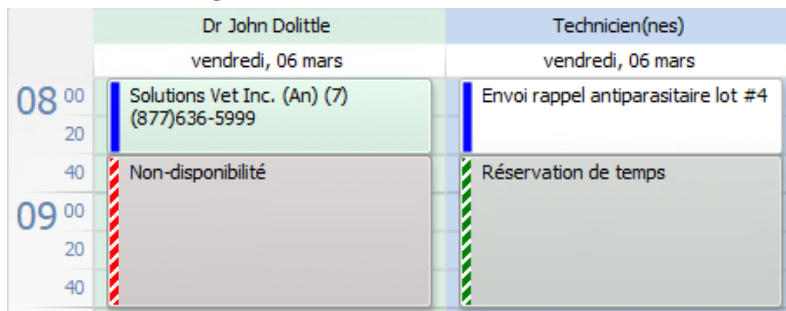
| | Dr John Dolittle | Technicien(nes) |
|---|---|---|
| | vendredi, 06 mars | vendredi, 06 mars |

08 00
20
40
09 00
20
40

Solutions Vet Inc. (An) (7)
(877)636-5999

Non-disponibilité

Envoi rappel antiparasitaire lot #4

Réservation de temps